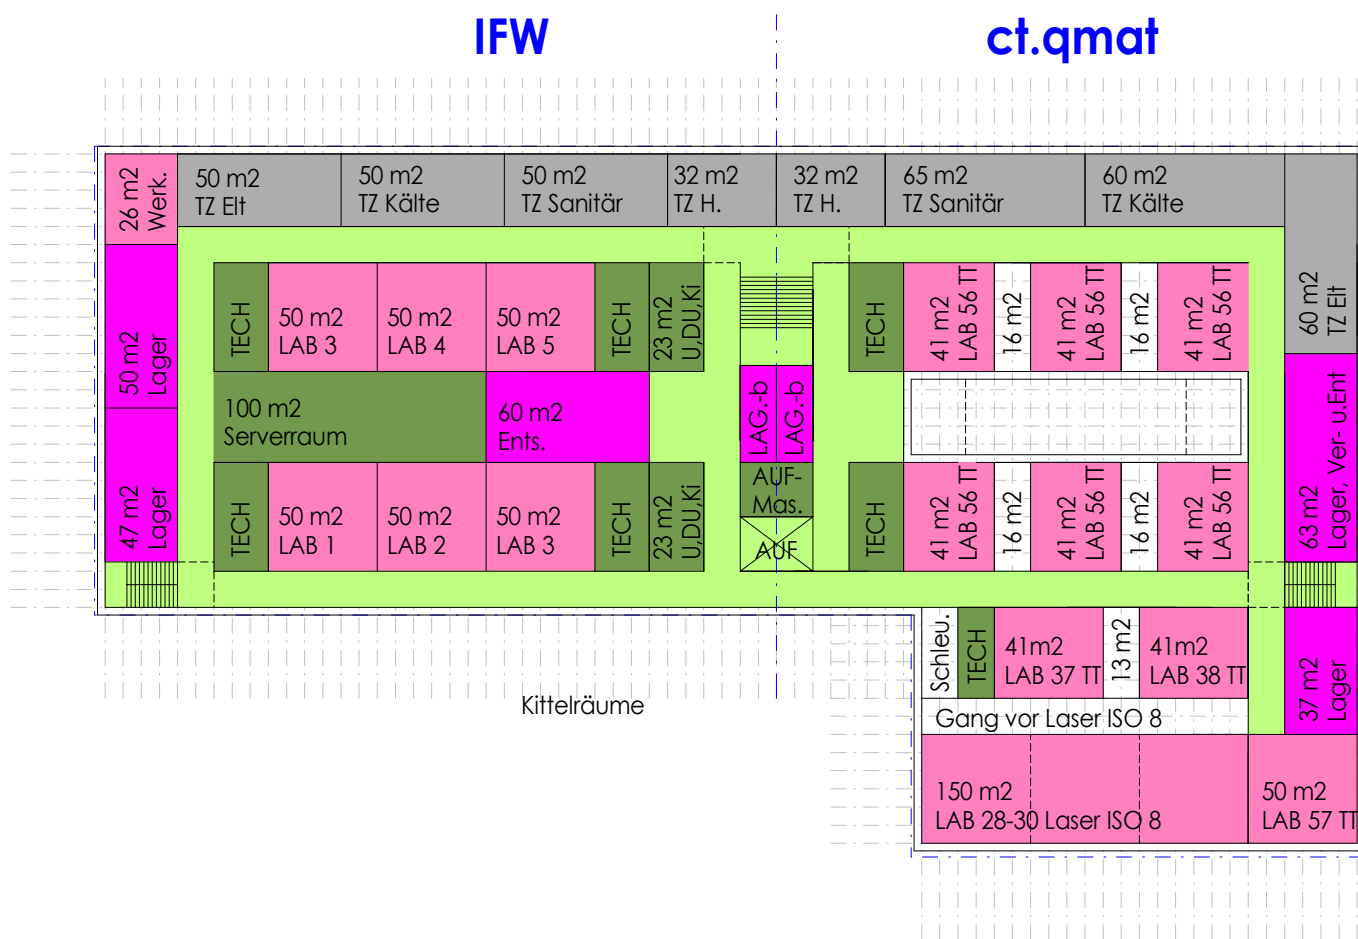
IFW

ct.qmat

26 m2 Werk.

50 m2 TZ Elt

50 m2 TZ Kälte

50 m2 TZ Sanitär

32 m2 TZ H.

32 m2 TZ H.

65 m2 TZ Sanitär

60 m2 TZ Kälte

60 m2 TZ Elt

50 m2 Lager

TECH

50 m2 LAB 3

50 m2 LAB 4

50 m2 LAB 5

TECH

23 m2 U,DU,Ki

TECH

41 m2 LAB 56 TT

16 m2

41 m2 LAB 56 TT

16 m2

41 m2 LAB 56 TT

100 m2 Serverraum

60 m2 Ents.

LAG.-b

LAG.-b

63 m2 Lager, Ver- u.Ent

47 m2 Lager

TECH

50 m2 LAB 1

50 m2 LAB 2

50 m2 LAB 3

TECH

23 m2 U,DU,Ki

AUF-Mas.

AUF

TECH

41 m2 LAB 56 TT

16 m2

41 m2 LAB 56 TT

16 m2

41 m2 LAB 56 TT

Schleu.

TECH

41m2 LAB 37 TT

13 m2

41m2 LAB 38 TT

37 m2 Lager

Kittelräume

Gang vor Laser ISO 8

150 m2 LAB 28-30 Laser ISO 8

50 m2 LAB 57 TT